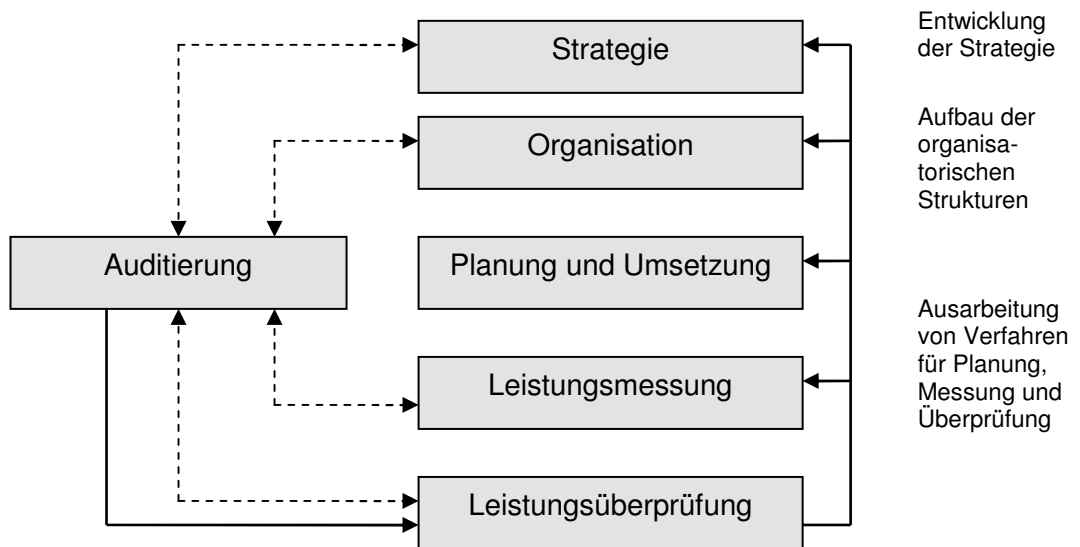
Strategie

Organisation

Auditierung

Planung und Umsetzung

Leistungsmessung

Leistungsüberprüfung

Entwicklung der Strategie

Aufbau der organisatorischen Strukturen

Ausarbeitung von Verfahren für Planung, Messung und Überprüfung